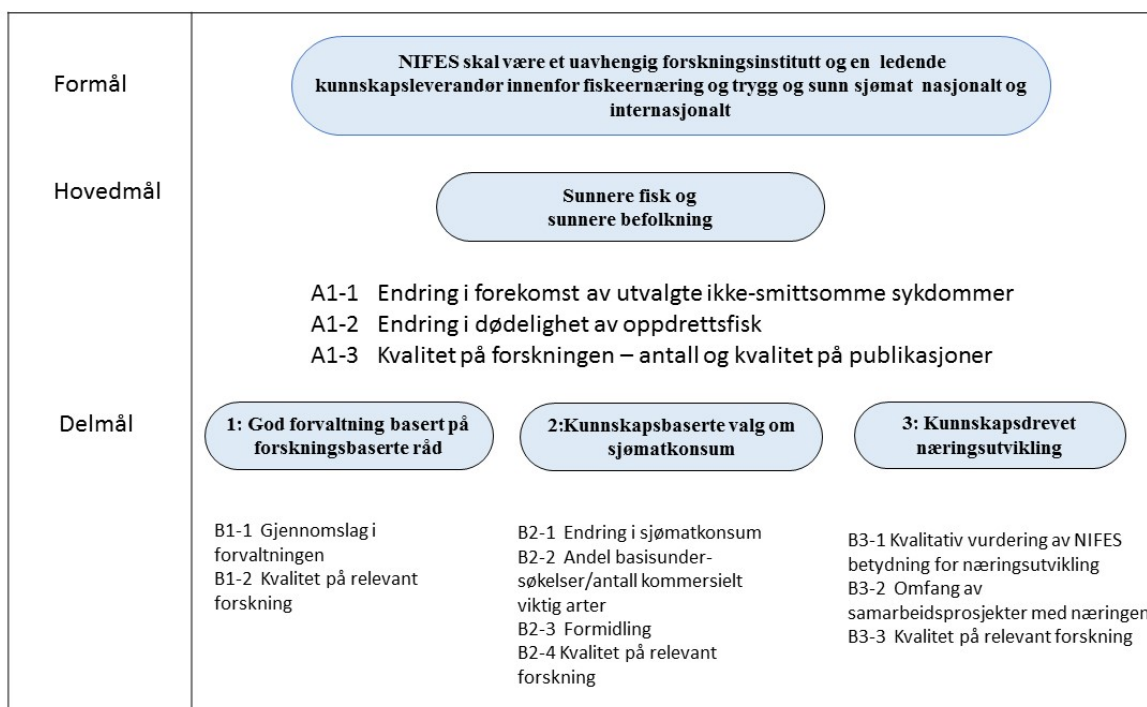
Formål

NIFES skal være et uavhengig forskningsinstitutt og en ledende kunnskapsleverandør innenfor fiskeernæring og trygg og sunn sjømat nasjonalt og internasjonalt

Hovedmål

Sunnere fisk og sunnere befolkning

A1-1 Endring i forekomst av utvalgte ikke-smittsomme sykdommer
A1-2 Endring i dødelighet av oppdrettsfisk
A1-3 Kvalitet på forskningen – antall og kvalitet på publikasjoner

Delmål

1: God forvaltning basert på forskningsbaserte råd

2:Kunnskapsbaserte valg om sjømatkonsum

3: Kunnskapsdrevet næringsutvikling

B1-1 Gjennomslag i forvaltningen
B1-2 Kvalitet på relevant forskning

B2-1 Endring i sjømatkonsum
B2-2 Andel basisunder-søkelser/antall kommersielt viktig arter
B2-3 Formidling
B2-4 Kvalitet på relevant forskning

B3-1 Kvalitativ vurdering av NIFES betydning for næringsutvikling
B3-2 Omfang av samarbeidsprosjekter med næringen
B3-3 Kvalitet på relevant forskning